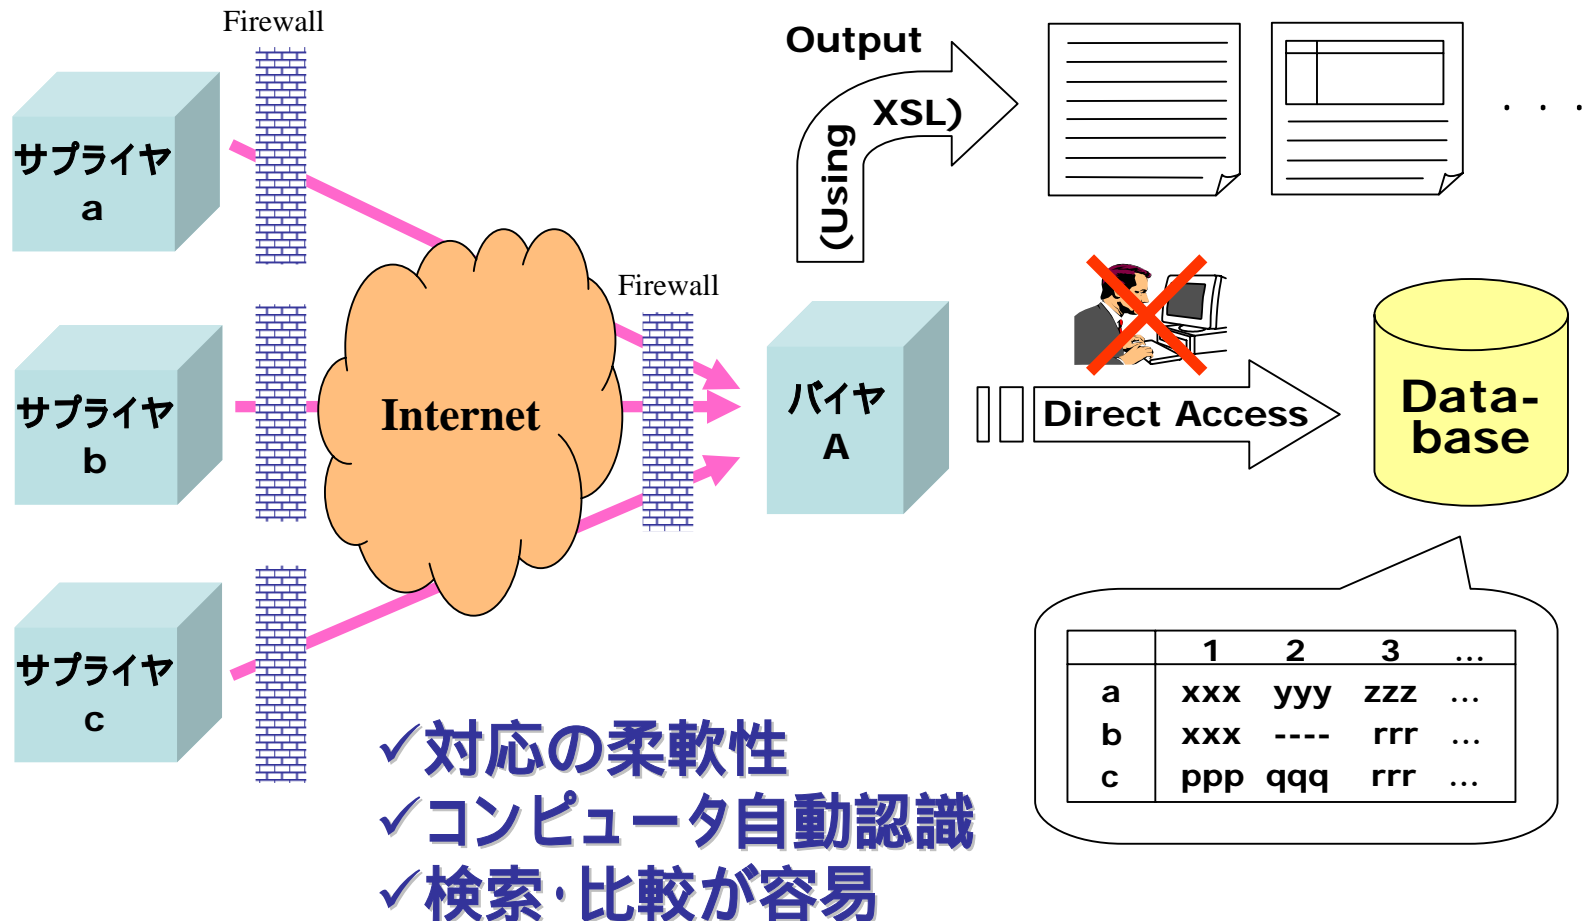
Firewall

サプライヤ a

サプライヤ b

サプライヤ c

Internet

Firewall

バイヤ A

Output (Using XSL)

. . .

Direct Access

Data-base

|   | 1 | 2 | 3 | … |
|---|---|---|---|---|
| a | xxx | yyy | zzz | … |
| b | xxx | ---- | rrr | … |
| c | ppp | qqq | rrr | … |

✓対応の柔軟性
✓コンピュータ自動認識
✓検索･比較が容易